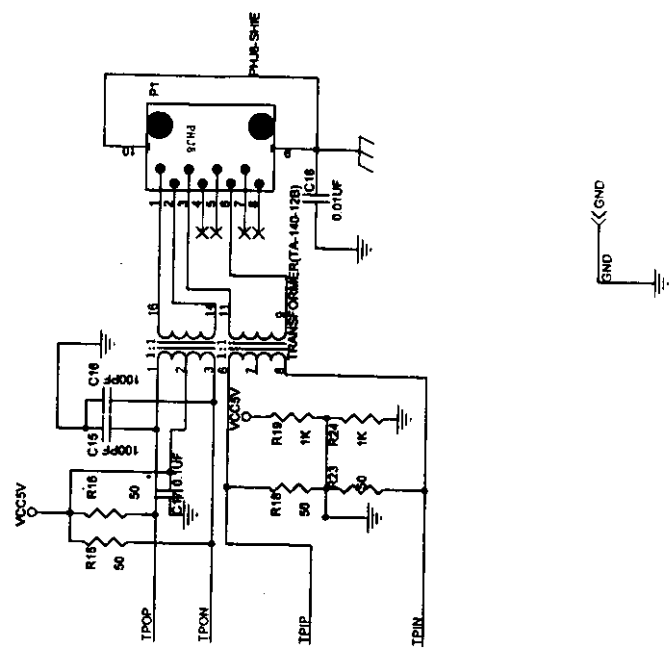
PHJ8-SHIE
P1
PHJ8
10
9
1
2
3
4
5
6
7
8
C18
0.01UF
TRANSFORMER(TA-140-12B)
16
14
11
9
1:1
1:1
1
2
3
6
7
8
C16
100PF
C15
100PF
C17
0.1UF
VCC5V
R16
50
R15
50
VCC5V
R19
1K
R24
1K
R18
50
R23
50
TPOP
TPON
TPIP
TPIN
GND
GND